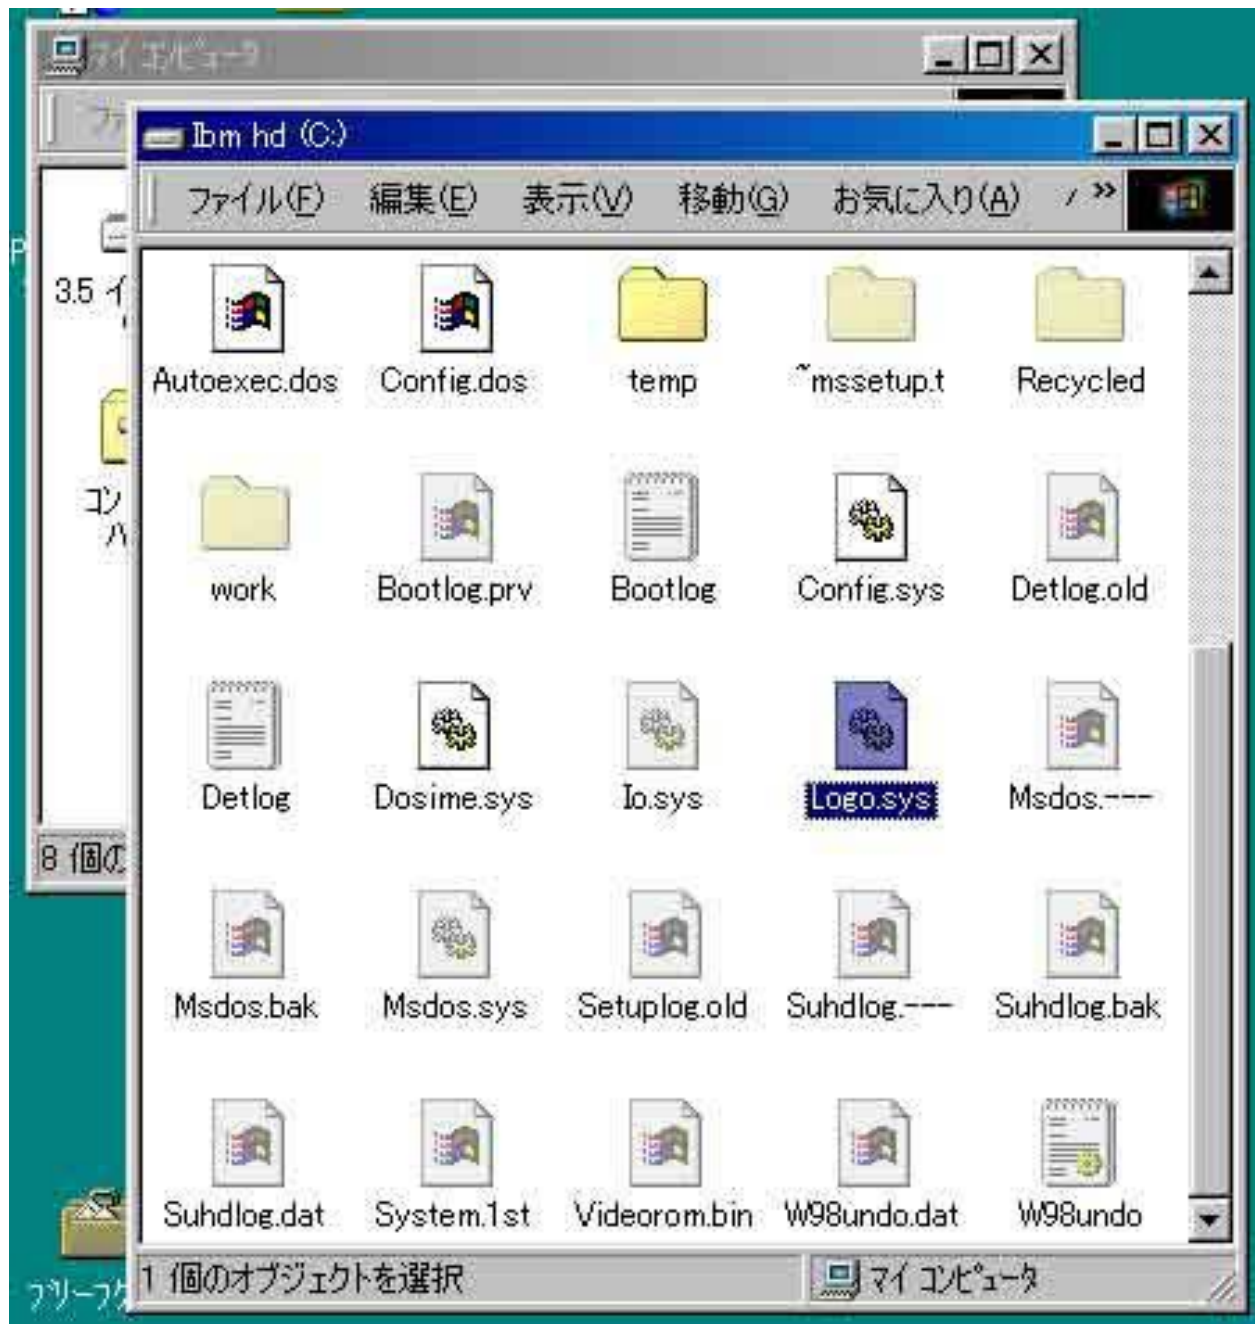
マイ コンピュータ

3.5 イ

コン
ハ

8 個の

Ibm hd (C:)

ファイル(F) 編集(E) 表示(V) 移動(G) お気に入り(A) »

Autoexec.dos
Config.dos
temp
~mssetup.t
Recycled
work
Bootlog.prv
Bootlog
Config.sys
Detlog.old
Detlog
Dosime.sys
Io.sys
Logo.sys
Msdos.---
Msdos.bak
Msdos.sys
Setuplog.old
Suhdlog.---
Suhdlog.bak
Suhdlog.dat
System.1st
Videorom.bin
W98undo.dat
W98undo

1 個のオブジェクトを選択
マイ コンピュータ

フリーフ